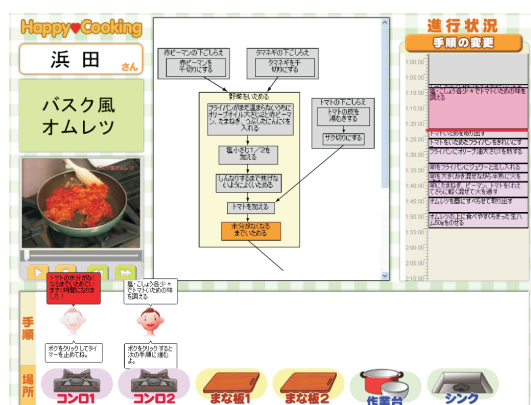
Happy♥Cooking

浜田 さん

バスク風
オムレツ

赤ピーマンの下ごしらえ
赤ピーマンを千切りにする

タマネギの下ごしらえ
タマネギを千切りにする

野菜をいためる
フライパンが十分温まらないうちにオリーブオイル大さじ1と赤ピーマン、たまねぎ、つぶしたにんにくを入れる

塩・小さじ1/2を加える

しんなりするまで焦げないように気をつけいためる

トマトを加える

水分がなくなるまでいためる

トマトの下ごしらえ
トマトの皮を湯むきする

ザク切りにする

進行状況
手順の変更

1:00:00
1:05:00
1:10:00
1:15:00
1:20:00
1:25:00
1:30:00
1:35:00
1:40:00
1:45:00
1:50:00
1:55:00

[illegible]
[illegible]
トマトを加えたフライパンを火にかける
フライパンにオリーブオイル大さじ1を引き火をつける
卵をフライパンにジュワーと流し入れる
卵を大きく数回混ぜながら半熟にする
卵に具材を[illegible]
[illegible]
オムレツの上に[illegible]

トマトの水分がなくなるまでいためます。時間になりました！

ボクをクリックしてタイマーを止めてね。

塩・こしょう各少々でトマトいための味を調える

ボクをクリックすると次の手順に進むよ。

手順

場所

コンロ1
コンロ2
まな板1
まな板2
作業台
シンク